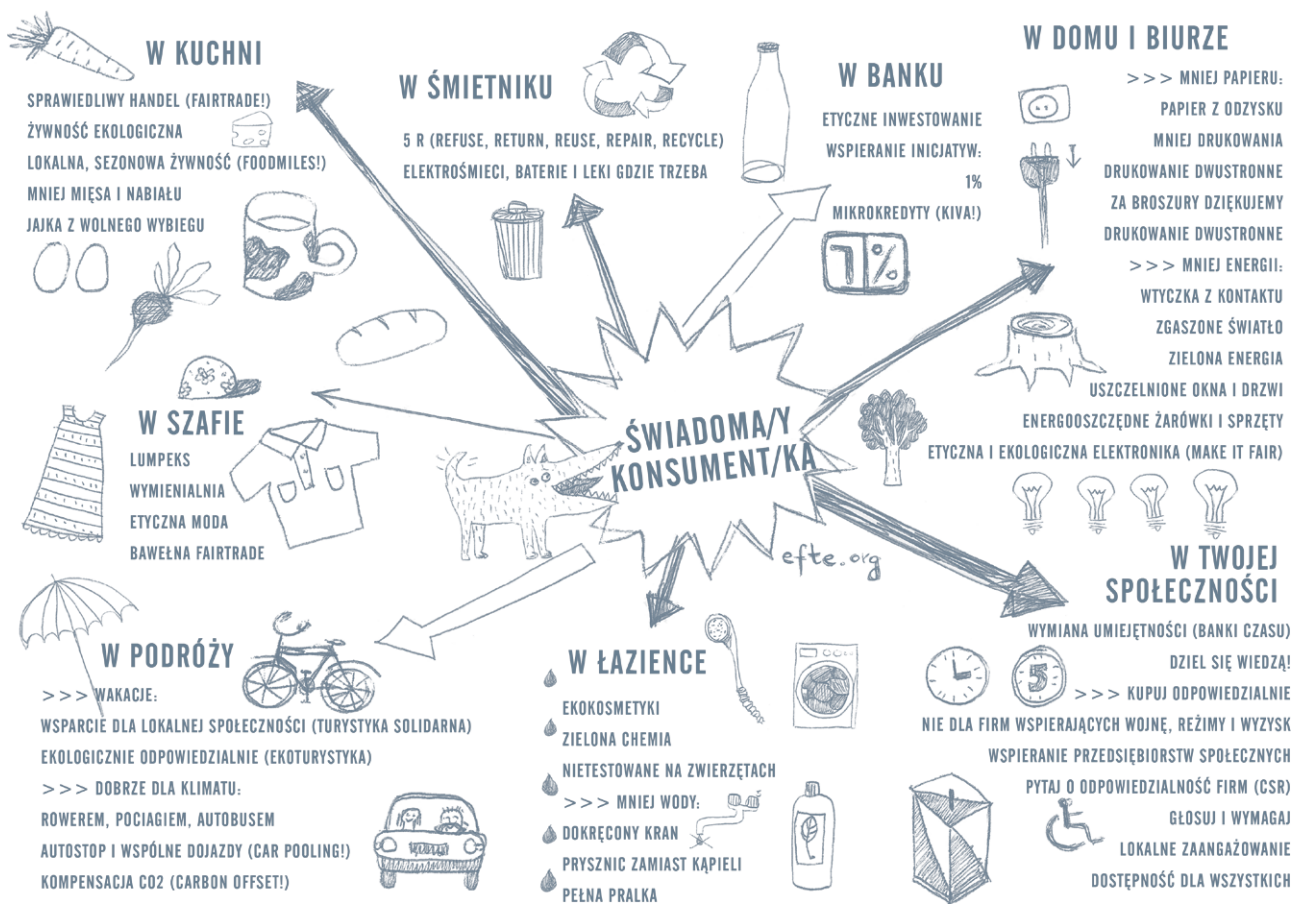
W KUCHNI

SPRAWIEDLIWY HANDEL (FAIRTRADE!)
ŻYWNOŚĆ EKOLOGICZNA
LOKALNA, SEZONOWA ŻYWNOŚĆ (FOODMILES!)
MNIEJ MIĘSA I NABIAŁU
JAJKA Z WOLNEGO WYBIEGU

W ŚMIETNIKU

5 R (REFUSE, RETURN, REUSE, REPAIR, RECYCLE)
ELEKTROŚMIECI, BATERIE I LEKI GDZIE TRZEBA

W BANKU

ETYCZNE INWESTOWANIE
WSPIERANIE INICJATYW:
1%
MIKROKREDYTY (KIVA!)

1%

W DOMU I BIURZE

>>> MNIEJ PAPIERU:
PAPIER Z ODZYSKU
MNIEJ DRUKOWANIA
DRUKOWANIE DWUSTRONNE
ZA BROSZURY DZIĘKUJEMY
DRUKOWANIE DWUSTRONNE
>>> MNIEJ ENERGII:
WTYCZKA Z KONTAKTU
ZGASZONE ŚWIATŁO
ZIELONA ENERGIA
USZCZELNIONE OKNA I DRZWI
ENERGOOSZCZĘDNE ŻARÓWKI I SPRZĘTY
ETYCZNA I EKOLOGICZNA ELEKTRONIKA (MAKE IT FAIR)

W SZAFIE

LUMPEKS
WYMIENIALNIA
ETYCZNA MODA
BAWEŁNA FAIRTRADE

ŚWIADOMA/Y KONSUMENT/KA

efte.org

W TWOJEJ SPOŁECZNOŚCI

WYMIANA UMIEJĘTNOŚCI (BANKI CZASU)
DZIEL SIĘ WIEDZĄ!
>>> KUPUJ ODPOWIEDZIALNIE
NIE DLA FIRM WSPIERAJĄCYCH WOJNĘ, REŻIMY I WYZYSK
WSPIERANIE PRZEDSIĘBIORSTW SPOŁECZNYCH
PYTAJ O ODPOWIEDZIALNOŚĆ FIRM (CSR)
GŁOSUJ I WYMAGAJ
LOKALNE ZAANGAŻOWANIE
DOSTĘPNOŚĆ DLA WSZYSTKICH

W PODRÓŻY

>>> WAKACJE:
WSPARCIE DLA LOKALNEJ SPOŁECZNOŚCI (TURYSTYKA SOLIDARNA)
EKOLOGICZNIE ODPOWIEDZIALNIE (EKOTURYSTYKA)
>>> DOBRZE DLA KLIMATU:
ROWEREM, POCIAGIEM, AUTOBUSEM
AUTOSTOP I WSPÓLNE DOJAZDY (CAR POOLING!)
KOMPENSACJA CO2 (CARBON OFFSET!)

W ŁAZIENCE

EKOKOSMETYKI
ZIELONA CHEMIA
NIETESTOWANE NA ZWIERZĘTACH
>>> MNIEJ WODY:
DOKRĘCONY KRAN
PRYSZNIC ZAMIAST KĄPIELI
PEŁNA PRALKA